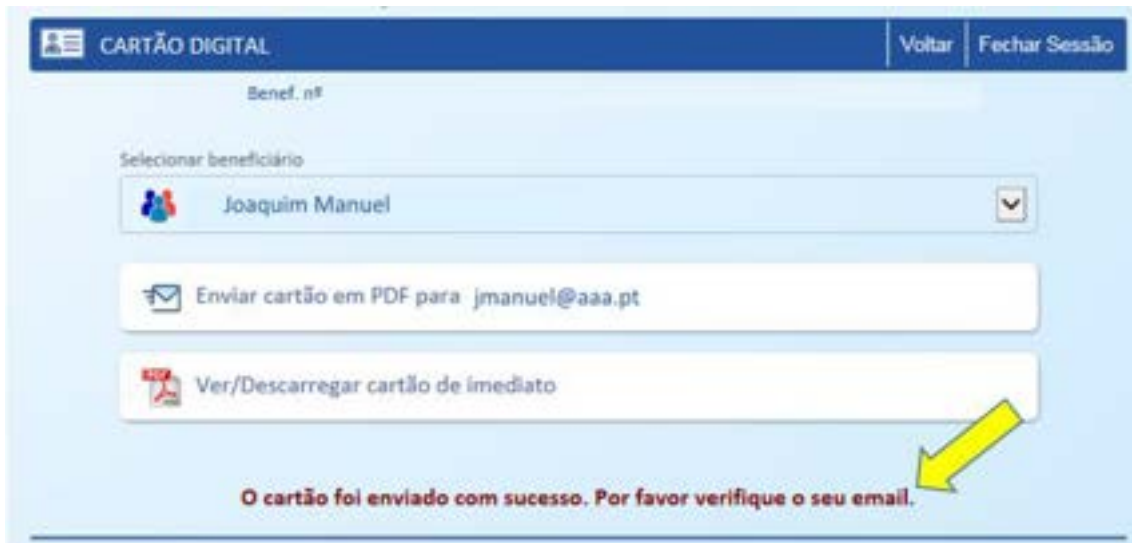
CARTÃO DIGITAL

Voltar | Fechar Sessão

Benef. nº

Selecionar beneficiário

Joaquim Manuel

Enviar cartão em PDF para jmanuel@aaa.pt

Ver/Descarregar cartão de imediato

O cartão foi enviado com sucesso. Por favor verifique o seu email.